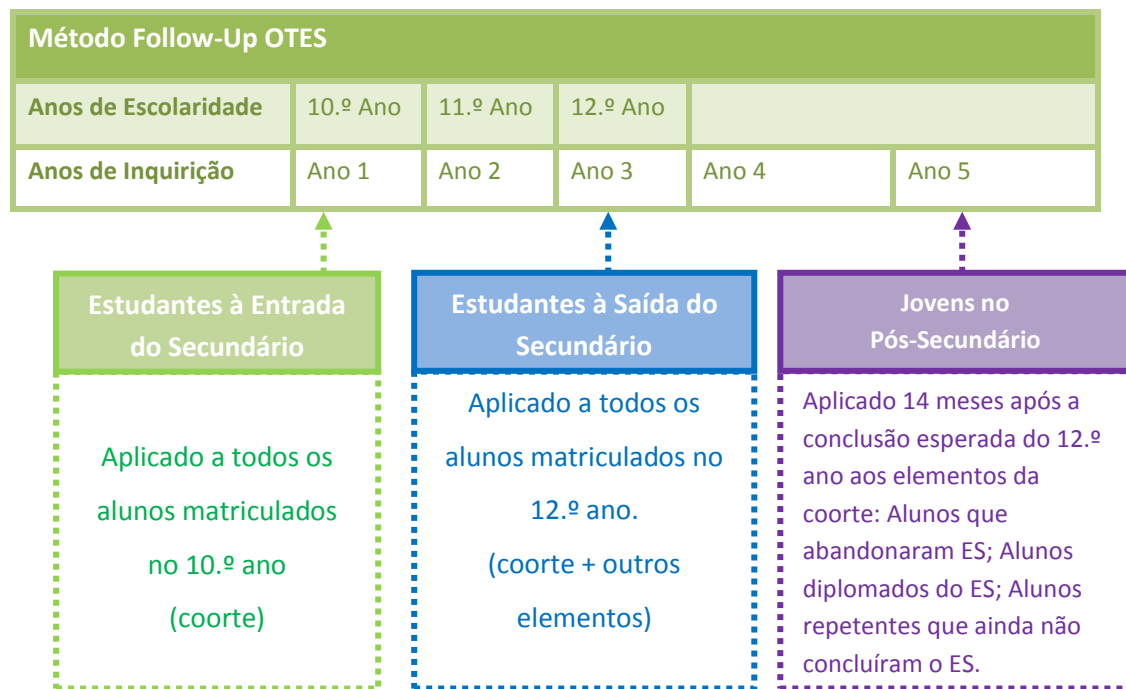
| Método Follow-Up OTES | | | | | |
|---|---|---|---|---|---|
| Anos de Escolaridade | 10.º Ano | 11.º Ano | 12.º Ano | | |
| Anos de Inquirição | Ano 1 | Ano 2 | Ano 3 | Ano 4 | Ano 5 |

Estudantes à Entrada do Secundário

Aplicado a todos os alunos matriculados no 10.º ano (coorte)

Estudantes à Saída do Secundário

Aplicado a todos os alunos matriculados no 12.º ano. (coorte + outros elementos)

Jovens no Pós-Secundário

Aplicado 14 meses após a conclusão esperada do 12.º ano aos elementos da coorte: Alunos que abandonaram ES; Alunos diplomados do ES; Alunos repetentes que ainda não concluíram o ES.